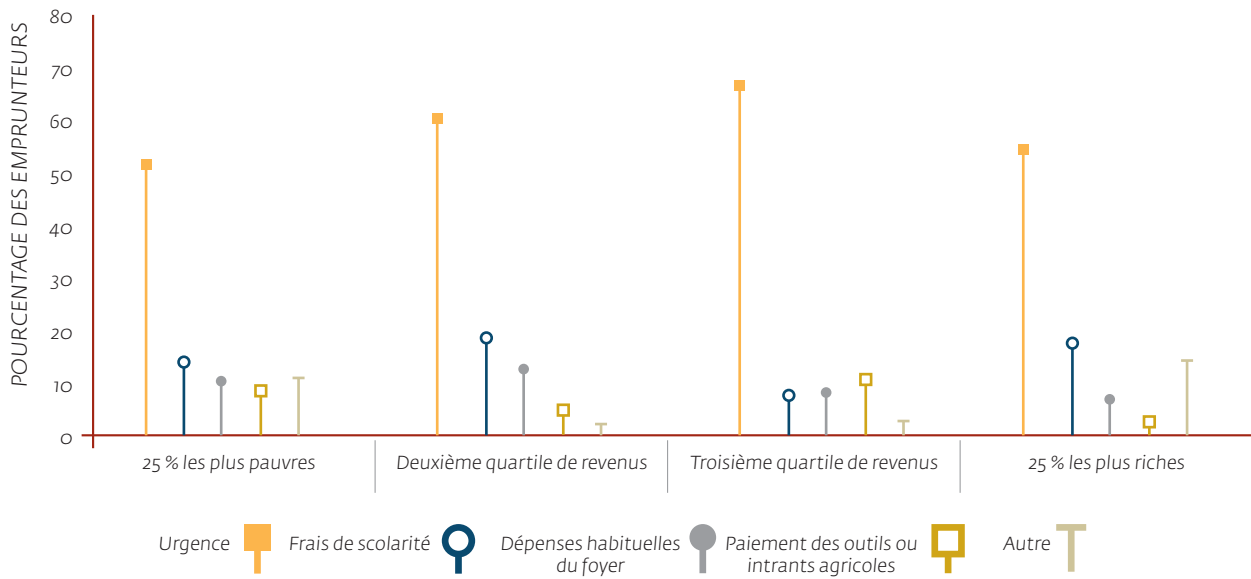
POURCENTAGE DES EMPRUNTEURS

80
70
60
50
40
30
20
10
0

25 % les plus pauvres
Deuxième quartile de revenus
Troisième quartile de revenus
25 % les plus riches

Urgence
Frais de scolarité
Dépenses habituelles du foyer
Paiement des outils ou intrants agricoles
Autre